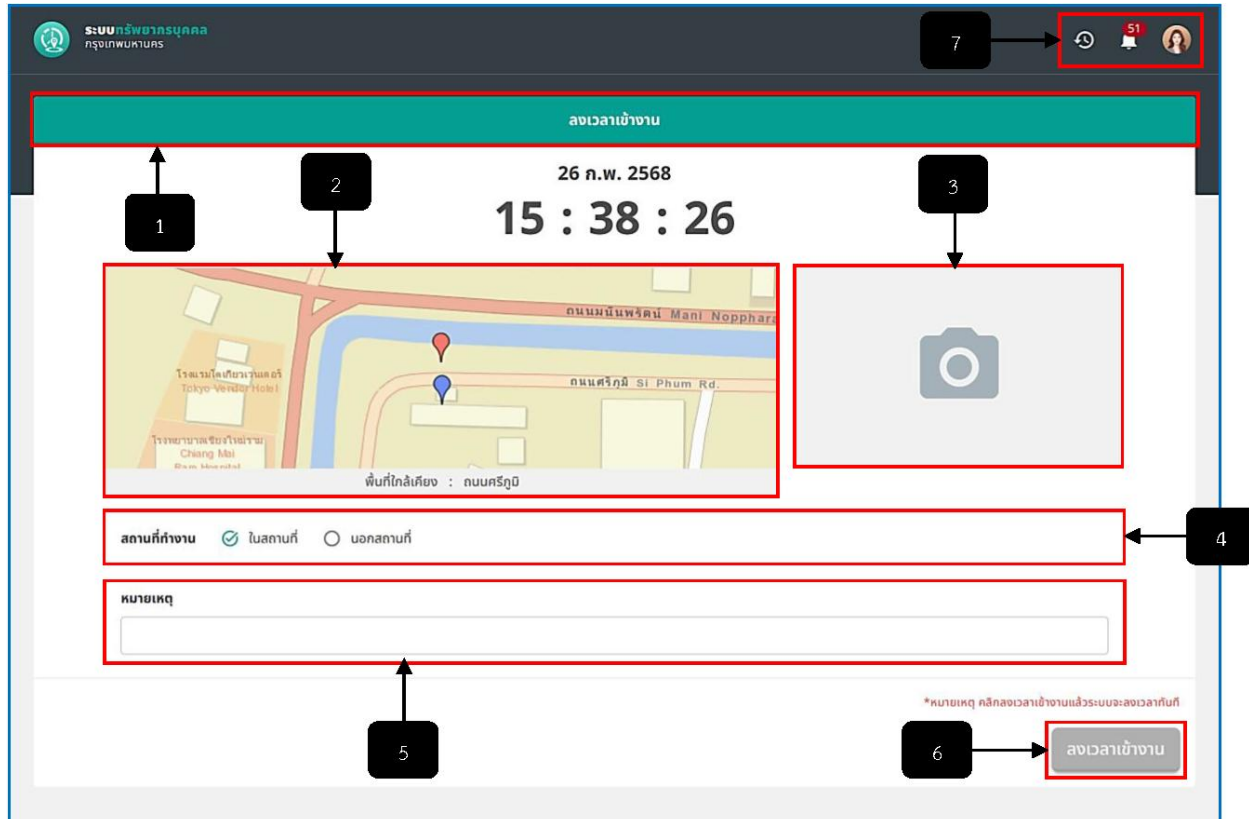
ระบบทรัพยากรบุคคล
กรุงเทพมหานคร

7

51

ลงเวลาเข้างาน

1

2

26 ก.พ. 2568

15 : 38 : 26

3

ถนนมณีนพรัตน์ Mani Noppharat

โรงแรมโตเกียวเวนเดอร์ Tokyo Verder Hotel

ถนนศรีภูมิ Si Phum Rd.

โรงพยาบาลเชียงใหม่ราม Chiang Mai Ram Hospital

พื้นที่ใกล้เคียง : ถนนศรีภูมิ

สถานที่ทำงาน ในสถานที่ นอกสถานที่

4

หมายเหตุ

5

*หมายเหตุ คลิกลงเวลาเข้างานแล้วระบบจะลงเวลาทันที

6

ลงเวลาเข้างาน